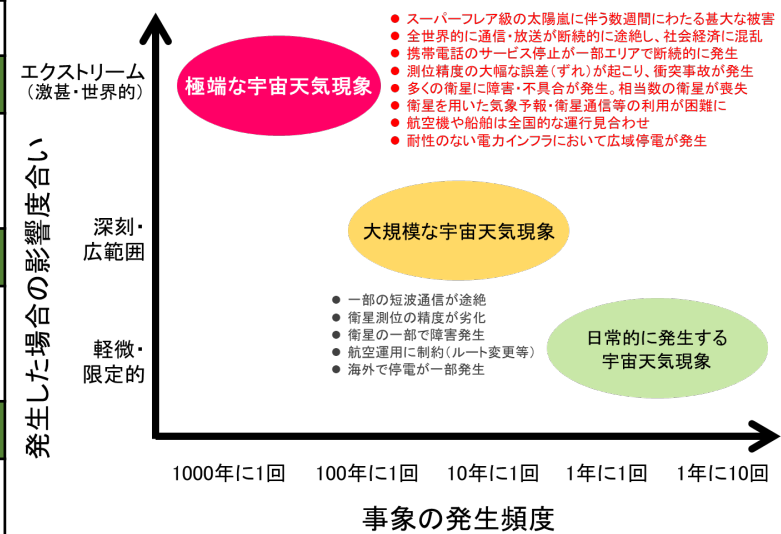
発生した場合の影響度合い

エクストリーム
（激甚・世界的）

深刻・
広範囲

軽微・
限定的

極端な宇宙天気現象

● スーパーフレア級の太陽嵐に伴う数週間にわたる甚大な被害
● 全世界的に通信・放送が断続的に途絶し、社会経済に混乱
● 携帯電話のサービス停止が一部エリアで断続的に発生
● 測位精度の大幅な誤差（ずれ）が起こり、衝突事故が発生
● 多くの衛星に障害・不具合が発生。相当数の衛星が喪失
● 衛星を用いた気象予報・衛星通信等の利用が困難に
● 航空機や船舶は全国的な運行見合わせ
● 耐性のない電力インフラにおいて広域停電が発生

大規模な宇宙天気現象

● 一部の短波通信が途絶
● 衛星測位の精度が劣化
● 衛星の一部で障害発生
● 航空運用に制約（ルート変更等）
● 海外で停電が一部発生

日常的に発生する
宇宙天気現象

1000年に1回　100年に1回　10年に1回　1年に1回　1年に10回

事象の発生頻度